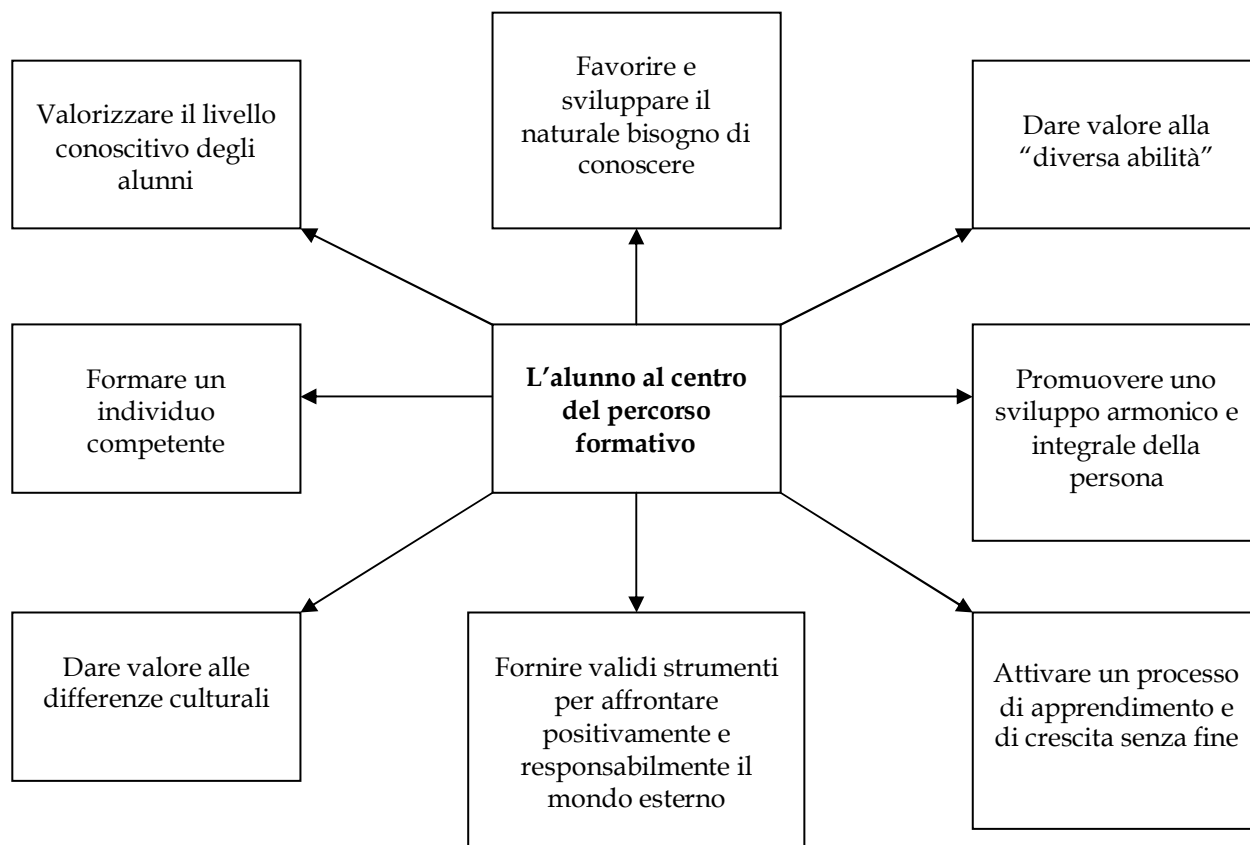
Favorire e sviluppare il naturale bisogno di conoscere

Valorizzare il livello conoscitivo degli alunni

Dare valore alla "diversa abilità"

Formare un individuo competente

**L'alunno al centro del percorso formativo**

Promuovere uno sviluppo armonico e integrale della persona

Dare valore alle differenze culturali

Fornire validi strumenti per affrontare positivamente e responsabilmente il mondo esterno

Attivare un processo di apprendimento e di crescita senza fine